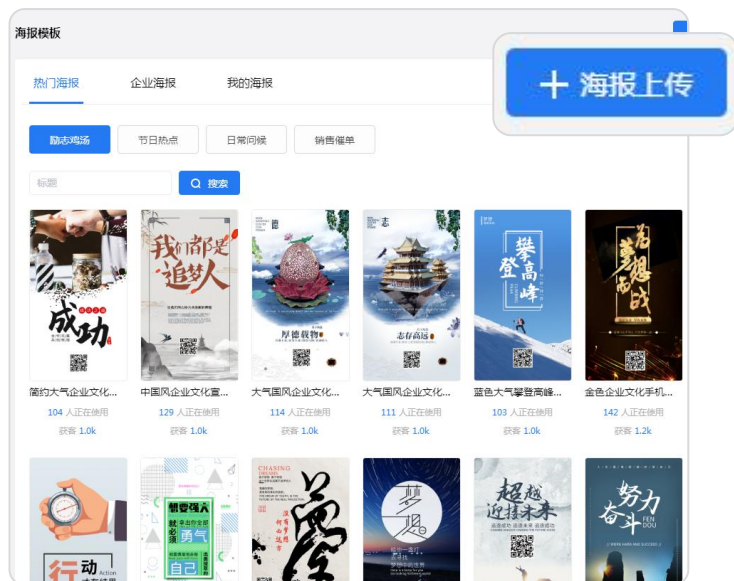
海报模板

＋ 海报上传

热门海报　企业海报　我的海报

励志鸡汤　节日热点　日常问候　销售催单

标题

搜索

成功

我们都是追梦人

厚德载物

志存高远

攀登高峰

为梦想而战

简约大气企业文化...
104 人正在使用
获客 1.0k

中国风企业文化宣...
129 人正在使用
获客 1.0k

大气国风企业文化...
114 人正在使用
获客 1.0k

大气国风企业文化...
111 人正在使用
获客 1.0k

蓝色大气攀登高峰...
103 人正在使用
获客 1.0k

金色企业文化手机...
142 人正在使用
获客 1.2k

行动 Action

需要强大

勇气

自己

梦想

超越 迎接未来

努力奋斗 FEN DOU